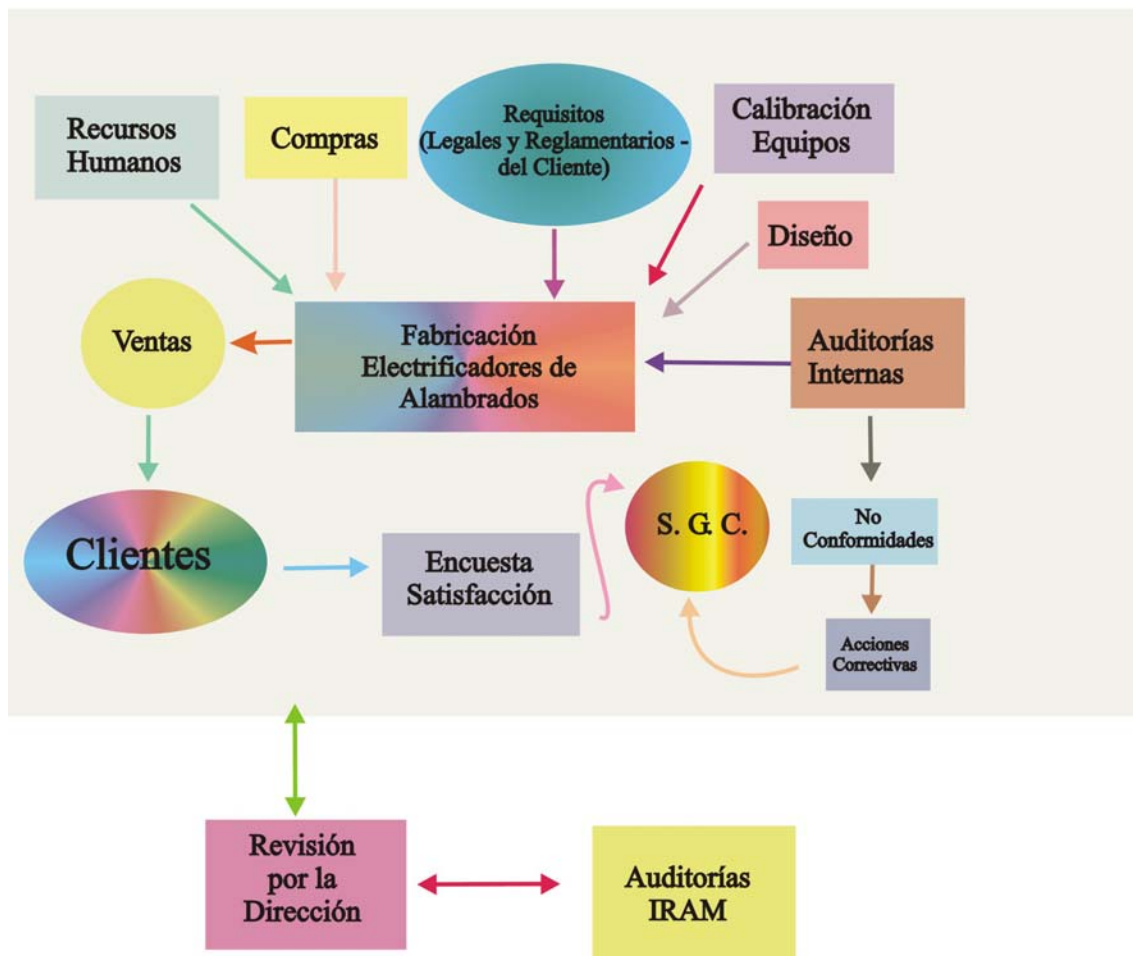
Recursos Humanos

Compras

Requisitos (Legales y Reglamentarios - del Cliente)

Calibración Equipos

Diseño

Ventas

Fabricación Electrificadores de Alambrados

Auditorías Internas

Clientes

Encuesta Satisfacción

S. G. C.

No Conformidades

Acciones Correctivas

Revisión por la Dirección

Auditorías IRAM